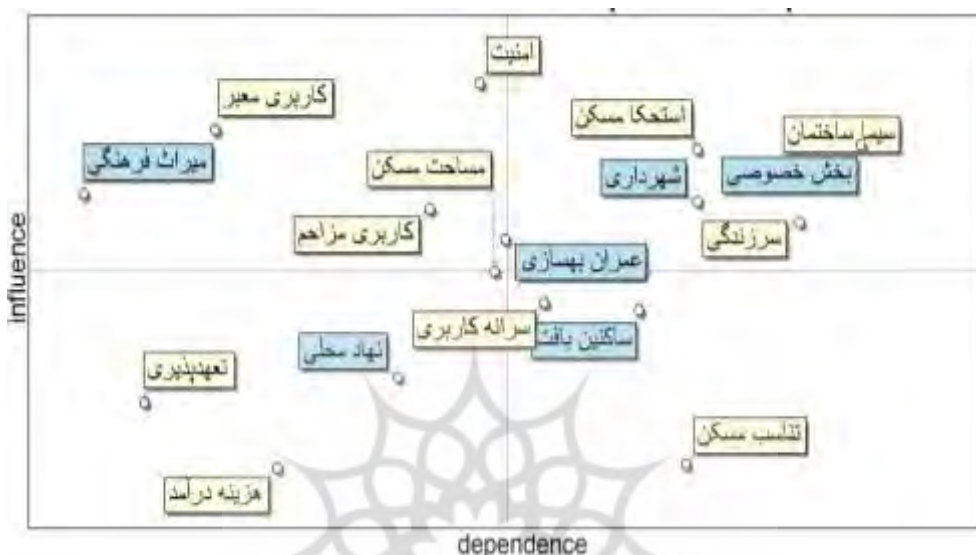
امنیت
کاربری معبر
استحکام مسکن
سیما ساختمان
میراث فرهنگی
مساحت مسکن
شهرداری
بخش خصوصی
Influence
کاربری مزاحم
سرزندگی
عمران بهسازی
سرانه کاربری
نهاد محلی
ساکنین بافت
تعهدپذیری
تناسب مسکن
هزینه درآمد
dependence